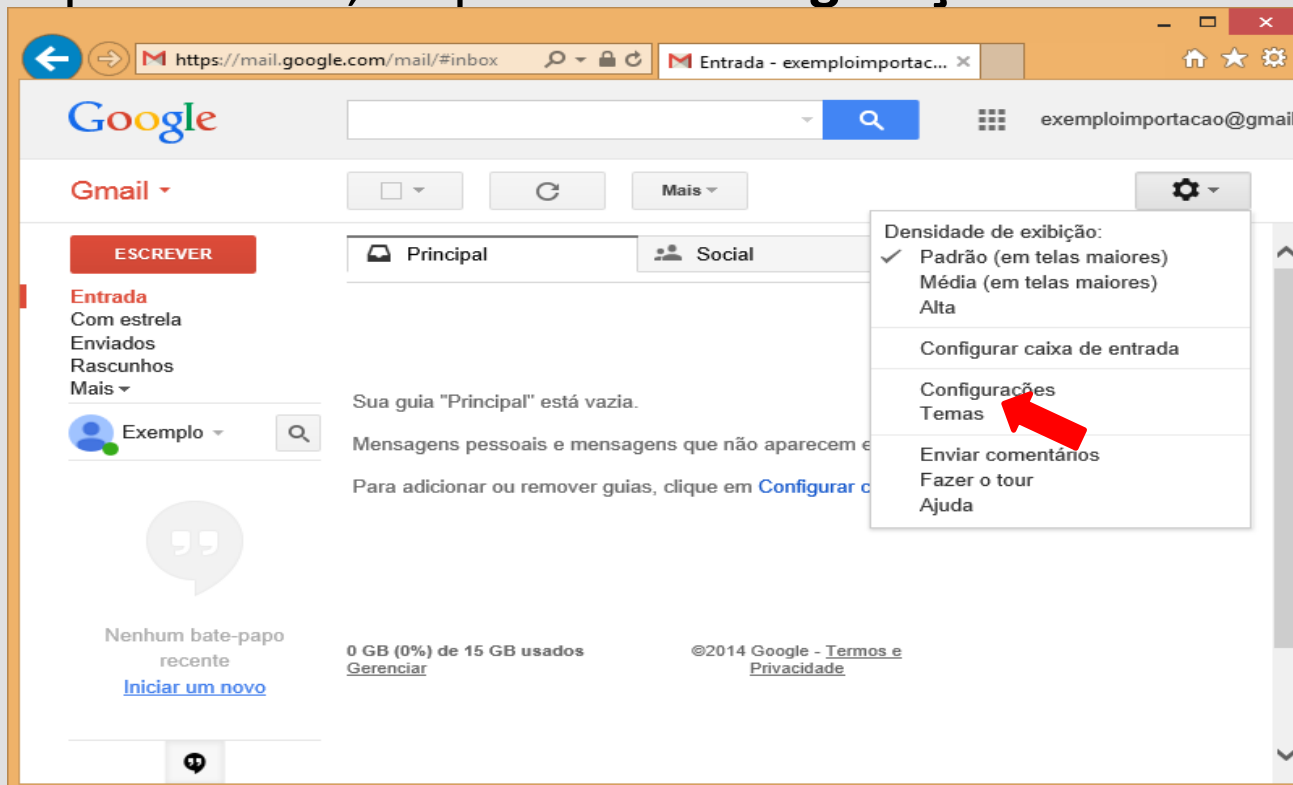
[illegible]

https://mail.google.com/mail/#inbox

Entrada - exemploimportac...

Google

exemploimportacao@gmail

Gmail

Mais

ESCREVER

Principal

Social

Entrada
Com estrela
Enviados
Rascunhos
Mais

Exemplo

Sua guia "Principal" está vazia.

Mensagens pessoais e mensagens que não aparecem e

Para adicionar ou remover guias, clique em Configurar c

Densidade de exibição:
Padrão (em telas maiores)
Média (em telas maiores)
Alta

Configurar caixa de entrada

Configurações
Temas

Enviar comentários
Fazer o tour
Ajuda

Nenhum bate-papo recente
Iniciar um novo

0 GB (0%) de 15 GB usados
Gerenciar

©2014 Google - Termos e Privacidade